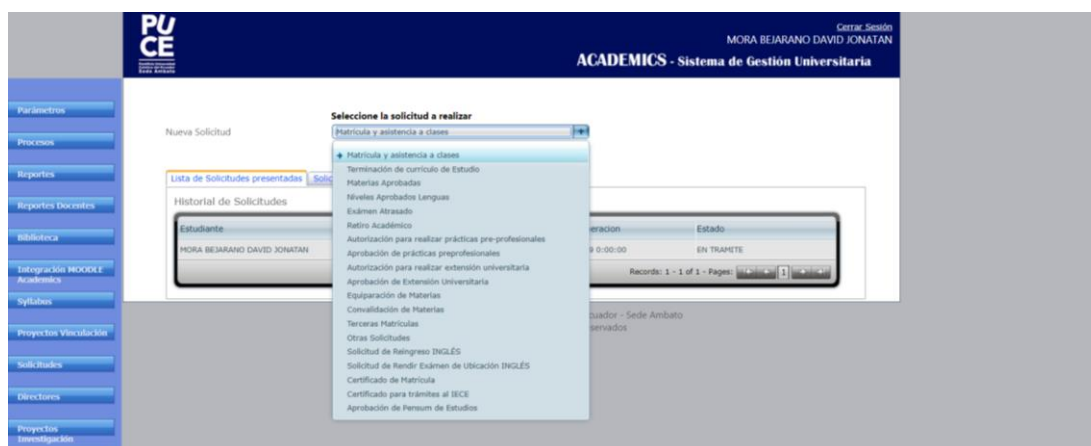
PU
CE

Cerrar Sesión
MORA BEJARANO DAVID JONATAN

ACADEMICS - Sistema de Gestión Universitaria

Parámetros
Procesos
Reportes
Reportes Docentes
Biblioteca
Integración MOODLE Academics
Syllabus
Proyectos Vinculación
Solicitudes
Directores
Proyectos Investigación

Seleccione la solicitud a realizar

Nueva Solicitud

Matricula y asistencia a clases

Matricula y asistencia a clases
Terminación de currículo de Estudio
Materias Aprobadas
Niveles Aprobados Lenguas
Exámen Atrasado
Retiro Académico
Autorización para realizar prácticas pre-profesionales
Aprobación de prácticas preprofesionales
Autorización para realizar extensión universitaria
Aprobación de Extensión Universitaria
Equiparación de Materias
Convalidación de Materias
Terceras Matrículas
Otras Solicitudes
Solicitud de Reingreso INGLÉS
Solicitud de Rendir Exámen de Ubicación INGLÉS
Certificado de Matrícula
Certificado para trámites al IECE
Aprobación de Pensum de Estudios

Lista de Solicitudes presentadas | Solic

Historial de Solicitudes

| Estudiante | eracion | Estado |
|---|---|---|
| MORA BEJARANO DAVID JONATAN | 9 0:00:00 | EN TRAMITE |

Records: 1 - 1 of 1 - Pages: 1

cuador - Sede Ambato
servados